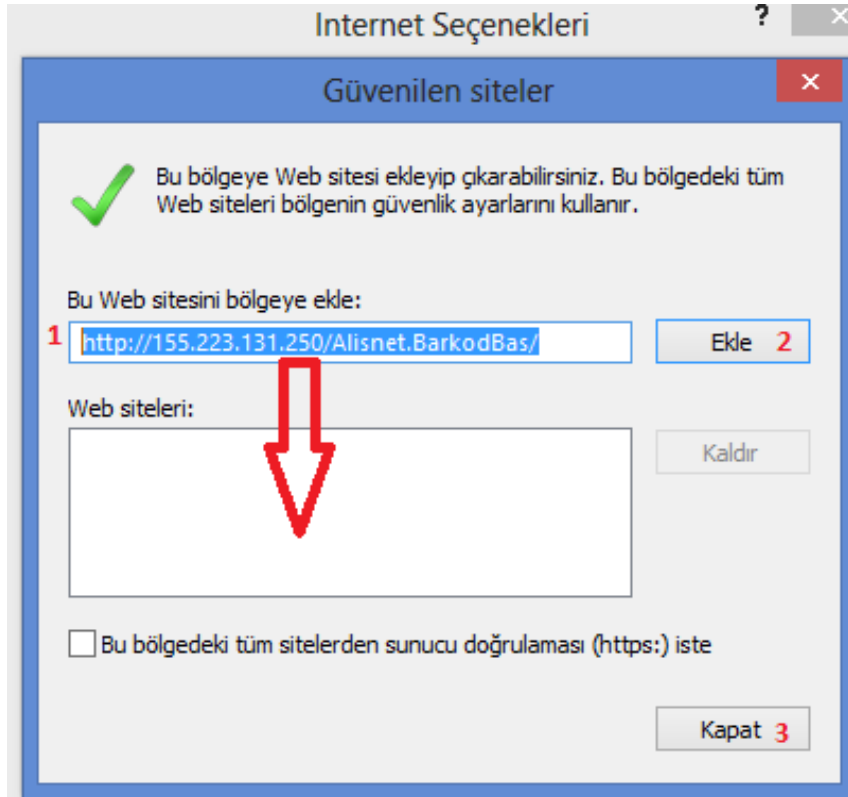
Internet Seçenekleri ? ×

Güvenilen siteler ×

Bu bölgeye Web sitesi ekleyip çıkarabilirsiniz. Bu bölgedeki tüm Web siteleri bölgenin güvenlik ayarlarını kullanır.

Bu Web sitesini bölgeye ekle:

1 http://155.223.131.250/Alisnet.BarkodBas/

Ekle 2

Web siteleri:

Kaldır

Bu bölgedeki tüm sitelerden sunucu doğrulaması (https:) iste

Kapat 3